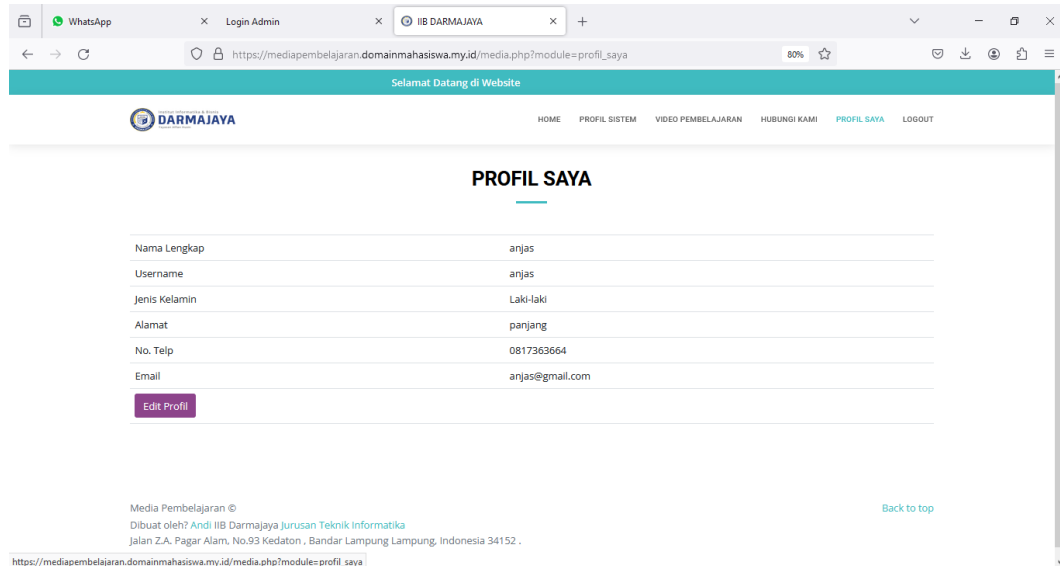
WhatsApp × Login Admin × IIB DARMAJAYA × +

https://mediapembelajaran.domainmahasiswa.my.id/media.php?module=profil_saya 80%

Selamat Datang di Website

DARMAJAYA

HOME PROFIL SISTEM VIDEO PEMBELAJARAN HUBUNGI KAMI PROFIL SAYA LOGOUT

PROFIL SAYA

| | |
|---|---|
| Nama Lengkap | anjas |
| Username | anjas |
| Jenis Kelamin | Laki-laki |
| Alamat | panjang |
| No. Telp | 0817363664 |
| Email | anjas@gmail.com |

Edit Profil

Media Pembelajaran ©
Dibuat oleh? Andi IIB Darmajaya Jurusan Teknik Informatika
Jalan Z.A. Pagar Alam, No.93 Kedaton , Bandar Lampung Lampung, Indonesia 34152 .

Back to top

https://mediapembelajaran.domainmahasiswa.my.id/media.php?module=profil_saya